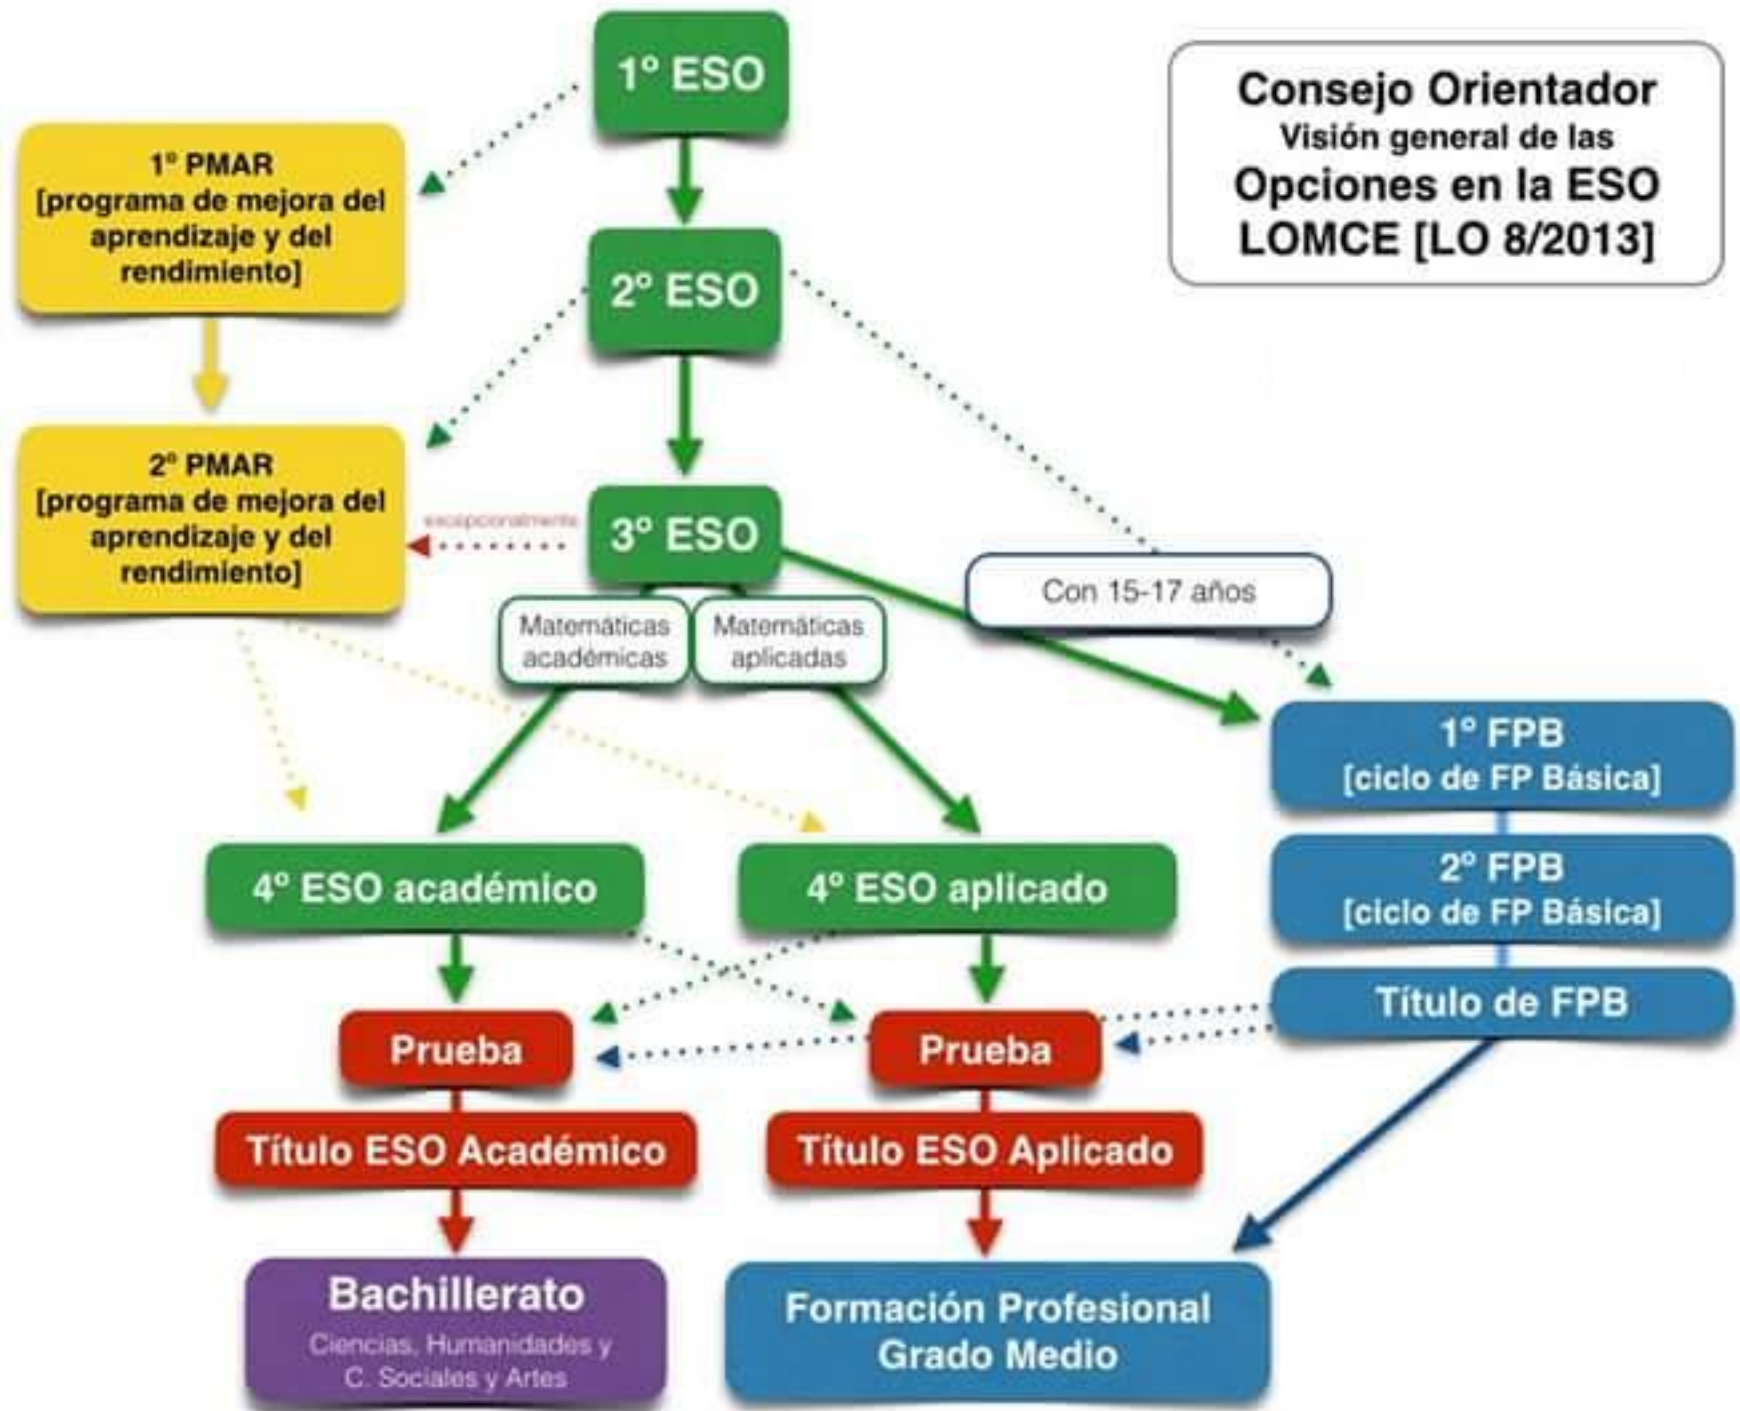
Consejo Orientador
Visión general de las
Opciones en la ESO
LOMCE [LO 8/2013]

1º ESO

1º PMAR
[programa de mejora del aprendizaje y del rendimiento]

2º ESO

2º PMAR
[programa de mejora del aprendizaje y del rendimiento]

excepcionalmente

3º ESO

Con 15-17 años

Matemáticas académicas

Matemáticas aplicadas

1º FPB
[ciclo de FP Básica]

2º FPB
[ciclo de FP Básica]

Título de FPB

4º ESO académico

4º ESO aplicado

Prueba

Prueba

Título ESO Académico

Título ESO Aplicado

Bachillerato
Ciencias, Humanidades y C. Sociales y Artes

Formación Profesional Grado Medio